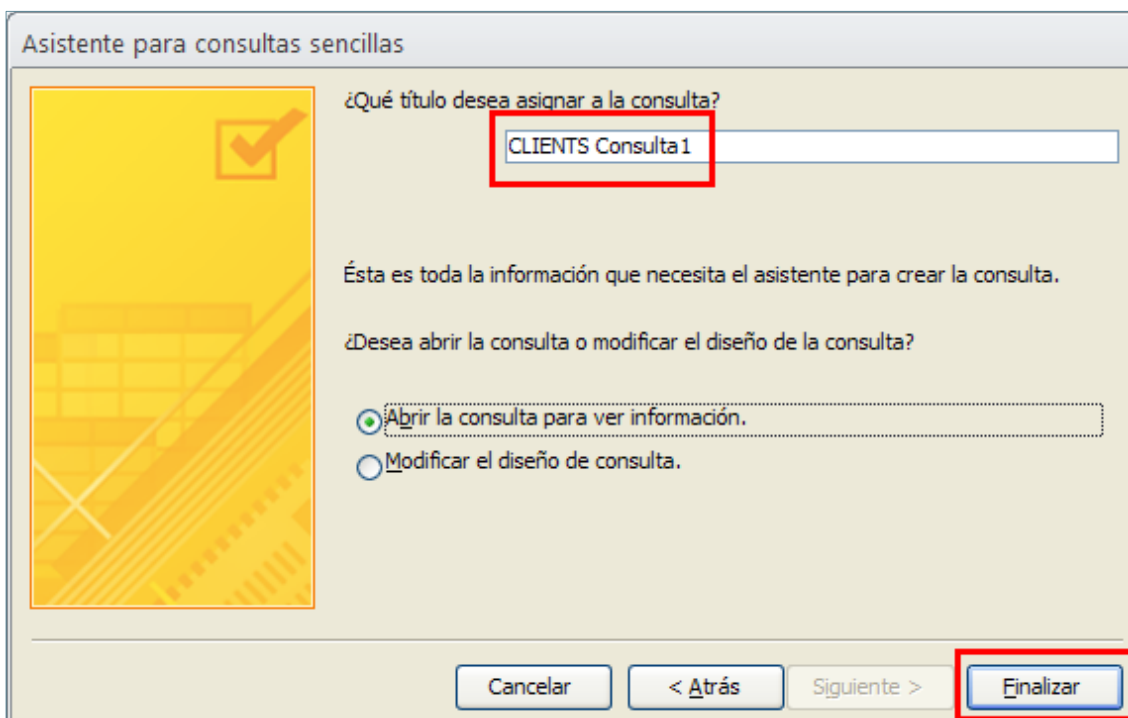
Asistente para consultas sencillas

¿Qué título desea asignar a la consulta?

CLIENTS Consulta1

Ésta es toda la información que necesita el asistente para crear la consulta.

¿Desea abrir la consulta o modificar el diseño de la consulta?

Abrir la consulta para ver información.

Modificar el diseño de consulta.

Cancelar

< Atrás

Siguiente >

Finalizar